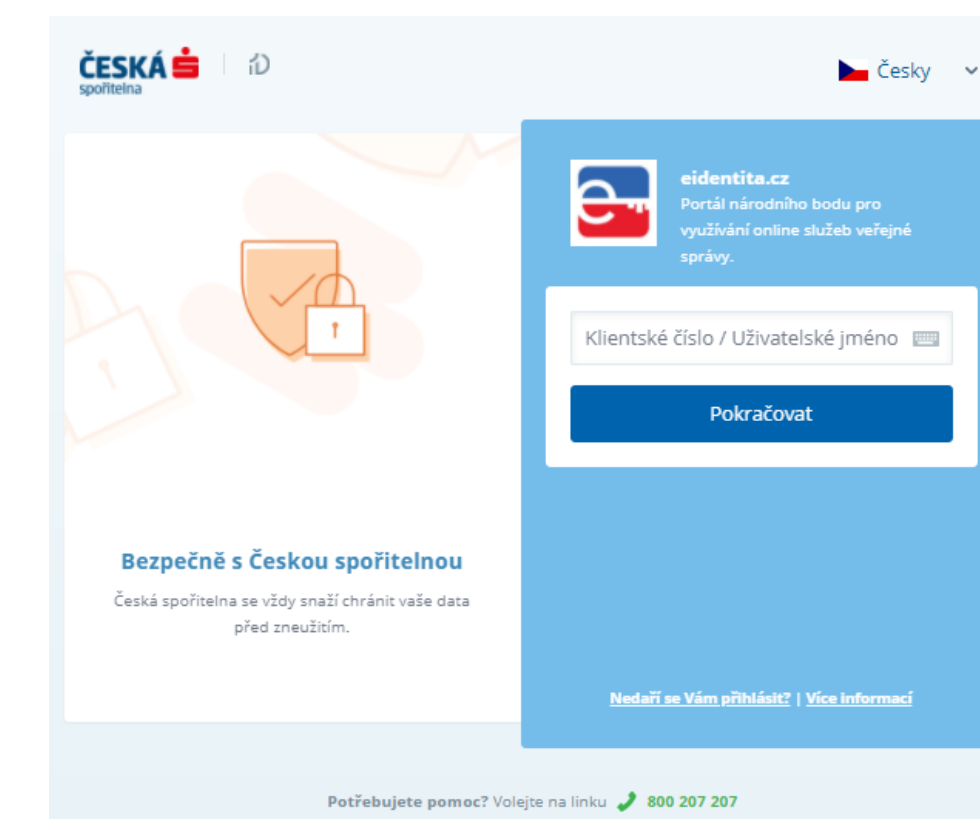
ČESKÁ spořitelna | iD

Česky

Bezpečně s Českou spořitelnou

Česká spořitelna se vždy snaží chránit vaše data před zneužitím.

eidentita.cz
Portál národního bodu pro využívání online služeb veřejné správy.

Klientské číslo / Uživatelské jméno

Pokračovat

Nedaří se Vám přihlásit? | Více informací

Potřebujete pomoc? Volejte na linku 800 207 207